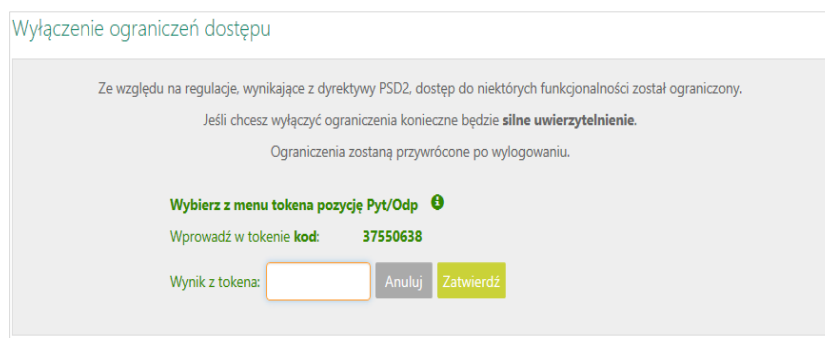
Wyłączenie ograniczeń dostępu

Ze względu na regulacje, wynikające z dyrektywy PSD2, dostęp do niektórych funkcjonalności został ograniczony.

Jeśli chcesz wyłączyć ograniczenia konieczne będzie **silne uwierzytelnienie**.

Ograniczenia zostaną przywrócone po wylogowaniu.

Wybierz z menu tokena pozycję Pyt/Odp

Wprowadź w tokenie **kod**: 37550638

Wynik z tokena:

Anuluj

Zatwierdź